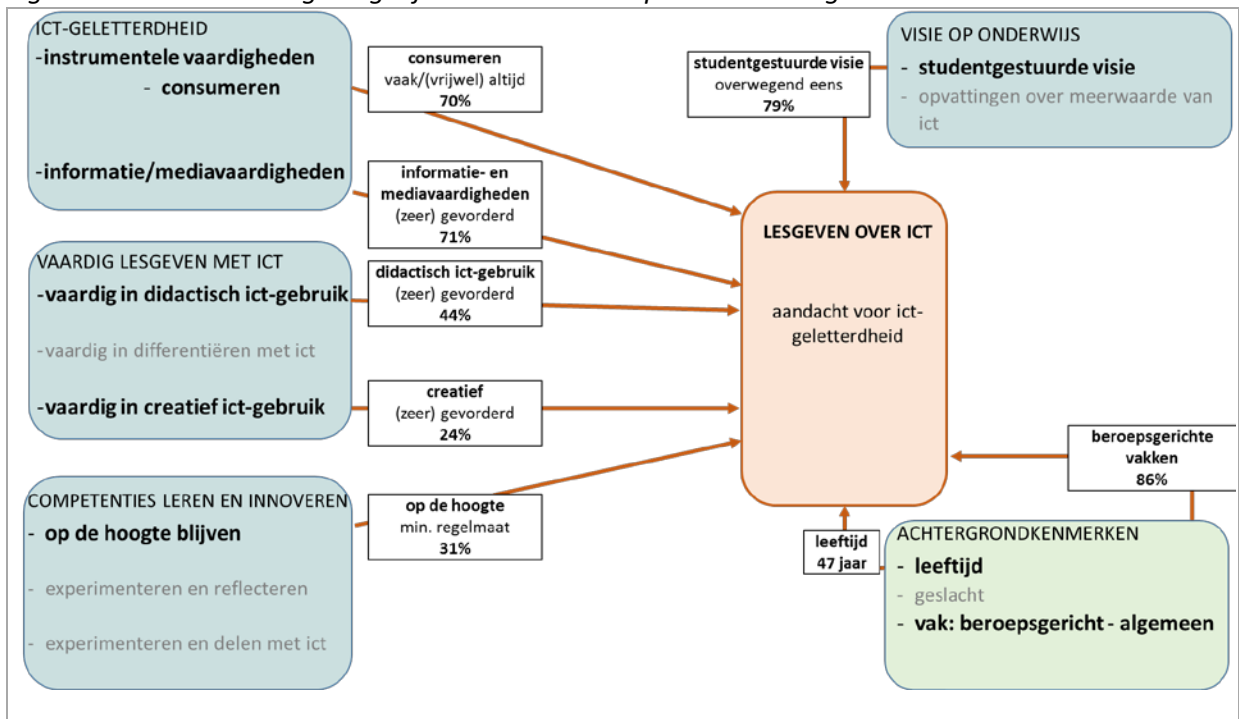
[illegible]

ICT-GELETTERDHEID
-instrumentele vaardigheden
- consumeren

-informatie/mediavaardigheden

consumeren
vaak/(vrijwel) altijd
70%

informatie- en mediavaardigheden
(zeer) gevorderd
71%

studentgestuurde visie
overwegend eens
79%

VISIE OP ONDERWIJS
- studentgestuurde visie
- opvattingen over meerwaarde van ict

VAARDIG LESGEVEN MET ICT
-vaardig in didactisch ict-gebruik

-vaardig in differentiëren met ict

-vaardig in creatief ict-gebruik

didactisch ict-gebruik
(zeer) gevorderd
44%

creatief
(zeer) gevorderd
24%

LESGEVEN OVER ICT

aandacht voor ict-geletterdheid

beroepsgerichte vakken
86%

COMPETENTIES LEREN EN INNOVEREN
- op de hoogte blijven

- experimenteren en reflecteren

- experimenteren en delen met ict

op de hoogte
min. regelmaat
31%

leeftijd
47 jaar

ACHTERGRONDKENMERKEN
- leeftijd
- geslacht
- vak: beroepsgericht - algemeen